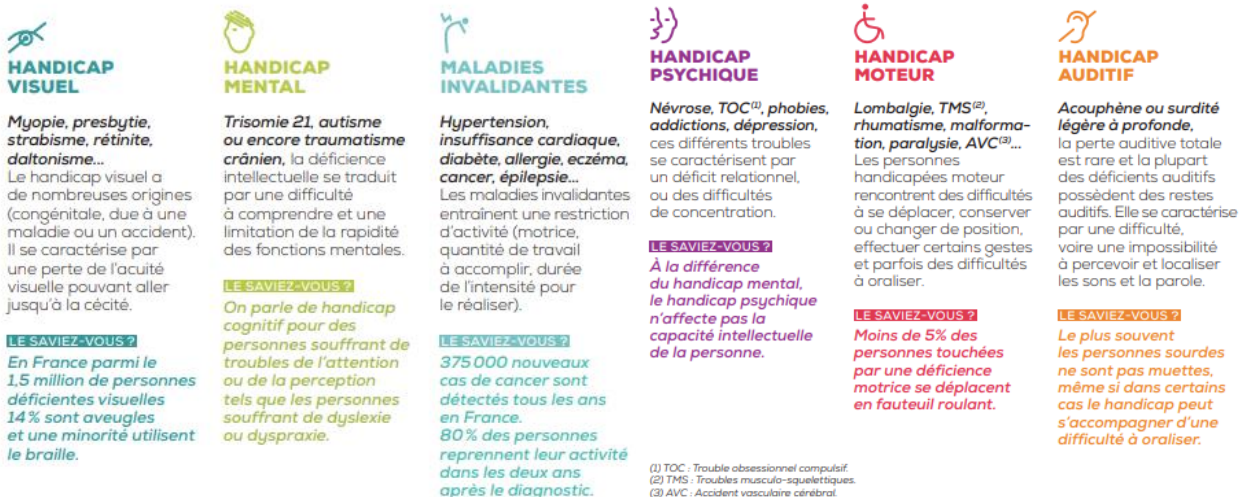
HANDICAP VISUEL

Myopie, presbytie, strabisme, rétinite, daltonisme…
Le handicap visuel a de nombreuses origines (congénitale, due à une maladie ou un accident). Il se caractérise par une perte de l'acuité visuelle pouvant aller jusqu'à la cécité.

LE SAVIEZ-VOUS ?
En France parmi le 1,5 million de personnes déficientes visuelles 14 % sont aveugles et une minorité utilisent le braille.

HANDICAP MENTAL

Trisomie 21, autisme ou encore traumatisme crânien, la déficience intellectuelle se traduit par une difficulté à comprendre et une limitation de la rapidité des fonctions mentales.

LE SAVIEZ-VOUS ?
On parle de handicap cognitif pour des personnes souffrant de troubles de l'attention ou de la perception tels que les personnes souffrant de dyslexie ou dyspraxie.

MALADIES INVALIDANTES

Hypertension, insuffisance cardiaque, diabète, allergie, eczéma, cancer, épilepsie…
Les maladies invalidantes entraînent une restriction d'activité (motrice, quantité de travail à accomplir, durée de l'intensité pour le réaliser).

LE SAVIEZ-VOUS ?
375 000 nouveaux cas de cancer sont détectés tous les ans en France. 80 % des personnes reprennent leur activité dans les deux ans après le diagnostic.

HANDICAP PSYCHIQUE

Névrose, TOC$^{(1)}$, phobies, addictions, dépression, ces différents troubles se caractérisent par un déficit relationnel, ou des difficultés de concentration.

LE SAVIEZ-VOUS ?
À la différence du handicap mental, le handicap psychique n'affecte pas la capacité intellectuelle de la personne.

(1) TOC : Trouble obsessionnel compulsif.
(2) TMS : Troubles musculo-squelettiques.
(3) AVC : Accident vasculaire cérébral.

HANDICAP MOTEUR

Lombalgie, TMS$^{(2)}$, rhumatisme, malformation, paralysie, AVC$^{(3)}$…
Les personnes handicapées moteur rencontrent des difficultés à se déplacer, conserver ou changer de position, effectuer certains gestes et parfois des difficultés à oraliser.

LE SAVIEZ-VOUS ?
Moins de 5% des personnes touchées par une déficience motrice se déplacent en fauteuil roulant.

HANDICAP AUDITIF

Acouphène ou surdité légère à profonde, la perte auditive totale est rare et la plupart des déficients auditifs possèdent des restes auditifs. Elle se caractérise par une difficulté, voire une impossibilité à percevoir et localiser les sons et la parole.

LE SAVIEZ-VOUS ?
Le plus souvent les personnes sourdes ne sont pas muettes, même si dans certains cas le handicap peut s'accompagner d'une difficulté à oraliser.